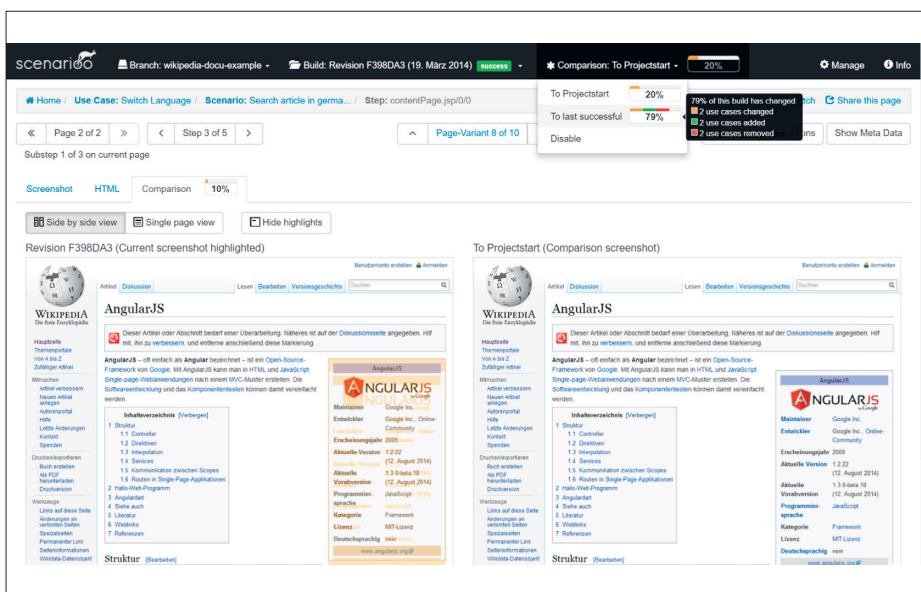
scenarioo   Branch: wikipedia-docu-example   Build: Revision F398DA3 (19. März 2014) success   Comparison: To Projectstart   20%   Manage   Info

Home | Use Case: Switch Language | Scenario: Search article in germa... | Step: contentPage.jsp/0/0

To Projectstart 20%
To last successful 79%
Disable

79% of this build has changed
2 use cases changed
2 use cases added
2 use cases removed

Share this page

Page 2 of 2   Step 3 of 5   Page-Variant 8 of 10   Show Meta Data

Substep 1 of 3 on current page

Screenshot   HTML   Comparison 10%

Side by side view   Single page view   Hide highlights

Revision F398DA3 (Current screenshot highlighted)

To Projectstart (Comparison screenshot)

Benutzerkonto erstellen   Anmelden

Artikel   Diskussion   Lesen   Bearbeiten   Versionsgeschichte   Suchen

WIKIPEDIA
Die freie Enzyklopädie

AngularJS

Dieser Artikel oder Abschnitt bedarf einer Überarbeitung. Näheres ist auf der Diskussionsseite angegeben. Hilf mit, ihn zu verbessern, und entferne anschließend diese Markierung.

AngularJS – oft einfach als Angular bezeichnet – ist ein Open-Source-Framework von Google. Mit AngularJS kann man in HTML und JavaScript Single-page-Webanwendungen nach einem MVC-Muster erstellen. Die Softwareentwicklung und das Komponententesten können damit vereinfacht werden.

Hauptseite
Themenportale
Von A bis Z
Zufälliger Artikel
Mitmachen
Artikel verbessern
Neuen Artikel anlegen
Autorenportal
Hilfe
Letzte Änderungen
Kontakt
Spenden
Drucken/exportieren
Buch erstellen
Als PDF herunterladen
Druckversion
Werkzeuge
Links auf diese Seite
Änderungen an verlinkten Seiten
Spezialseiten
Permanenter Link
Seiteninformationen
Wikidata-Datenobjekt

Inhaltsverzeichnis [Verbergen]
1 Struktur
1.1 Controller
1.2 Direktiven
1.3 Interpolation
1.4 Services
1.5 Kommunikation zwischen Scopes
1.6 Routen in Single-Page-Applikationen
2 Hallo-Welt-Programm
3 Angularlart
4 Siehe auch
5 Literatur
6 Weblinks
7 Referenzen

AngularJS
ANGULARJS by Google
Maintainer   Google Inc.
Entwickler   Google Inc., Online-Community
Erscheinungsjahr   2009
Aktuelle Version   1.2.22 (12. August 2014)
Aktuelle Vorabversion   1.3.0-beta.18 (12. August 2014)
Programmiersprache   JavaScript
Kategorie   Framework
Lizenz   MIT-Lizenz
Deutschsprachig   nein
www.angularjs.org

Struktur [Bearbeiten]